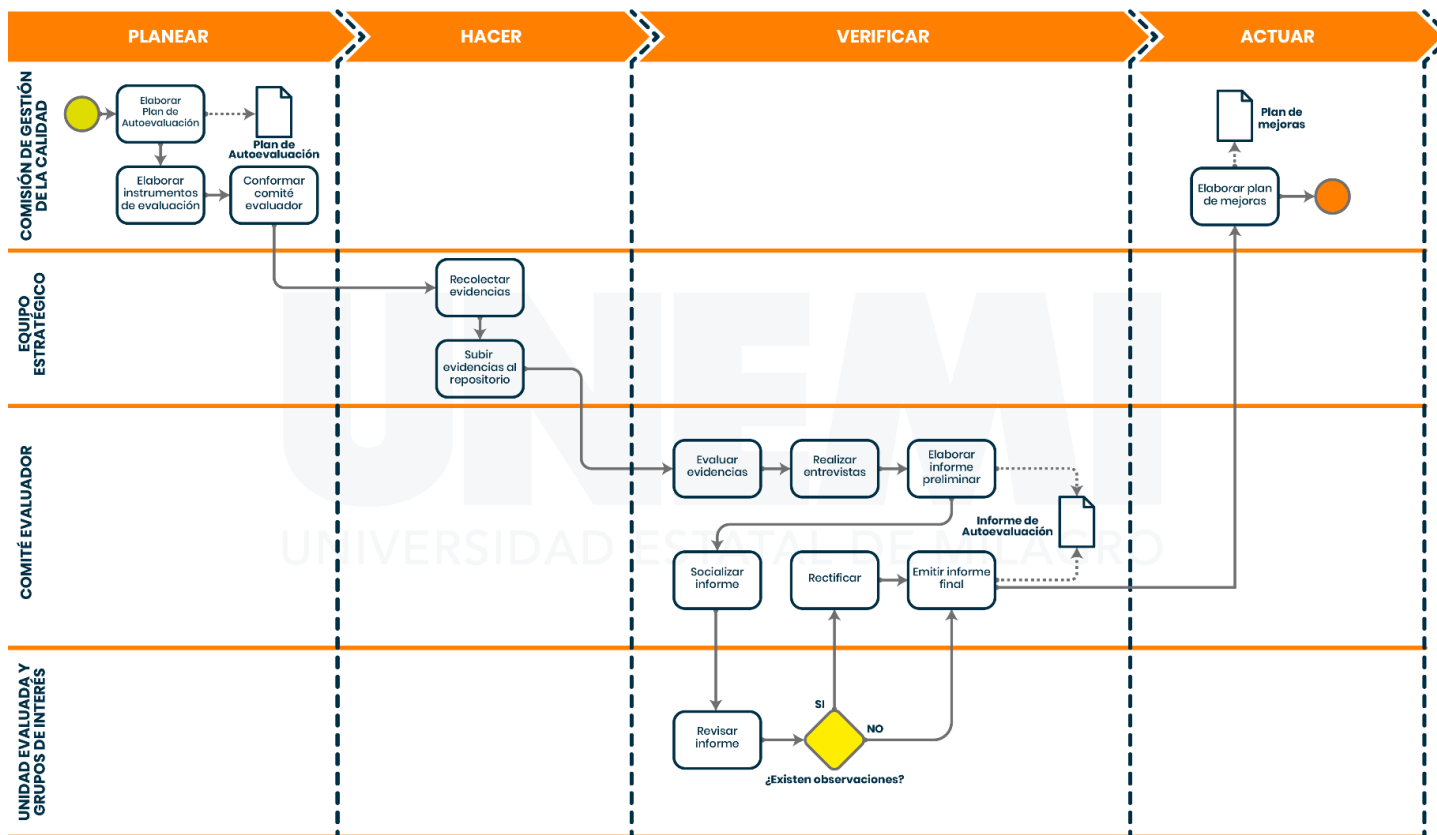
PLANEAR

HACER

VERIFICAR

ACTUAR

COMISIÓN DE GESTIÓN DE LA CALIDAD

Elaborar Plan de Autoevaluación

Plan de Autoevaluación

Elaborar instrumentos de evaluación

Conformar comité evaluador

Plan de mejoras

Elaborar plan de mejoras

EQUIPO ESTRATÉGICO

Recolectar evidencias

Subir evidencias al repositorio

UNEMI
UNIVERSIDAD ESTATAL DE MILAGRO

COMITÉ EVALUADOR

Evaluar evidencias

Realizar entrevistas

Elaborar informe preliminar

Informe de Autoevaluación

Socializar informe

Rectificar

Emitir informe final

UNIDAD EVALUADA Y GRUPOS DE INTERÉS

Revisar informe

SI

NO

¿Existen observaciones?